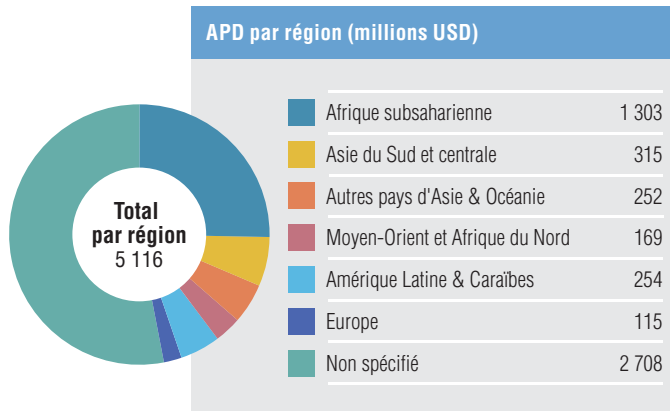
Total par région 5 116

APD par région (millions USD)

| | |
|---|---|
| Afrique subsaharienne | 1 303 |
| Asie du Sud et centrale | 315 |
| Autres pays d'Asie & Océanie | 252 |
| Moyen-Orient et Afrique du Nord | 169 |
| Amérique Latine & Caraïbes | 254 |
| Europe | 115 |
| Non spécifié | 2 708 |